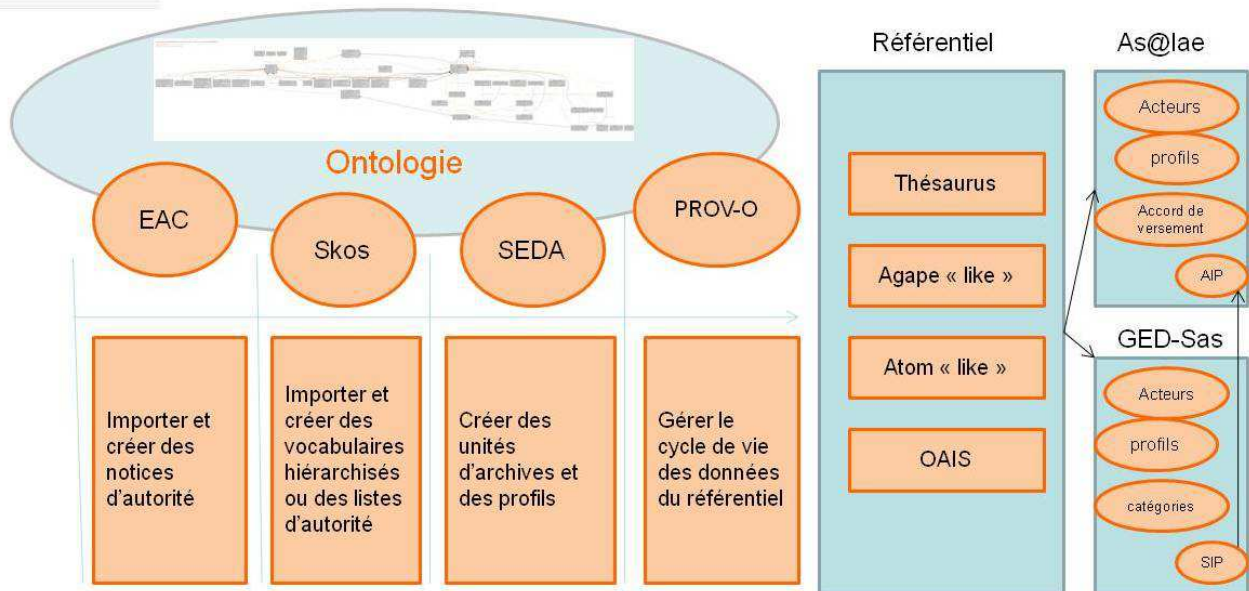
Ontologie

EAC

Skos

SEDA

PROV-O

Importer et créer des notices d'autorité

Importer et créer des vocabulaires hiérarchisés ou des listes d'autorité

Créer des unités d'archives et des profils

Gérer le cycle de vie des données du référentiel

Référentiel

Thésaurus

Agape « like »

Atom « like »

OAIS

As@lae

Acteurs

profils

Accord de versement

AIP

GED-Sas

Acteurs

profils

catégories

SIP